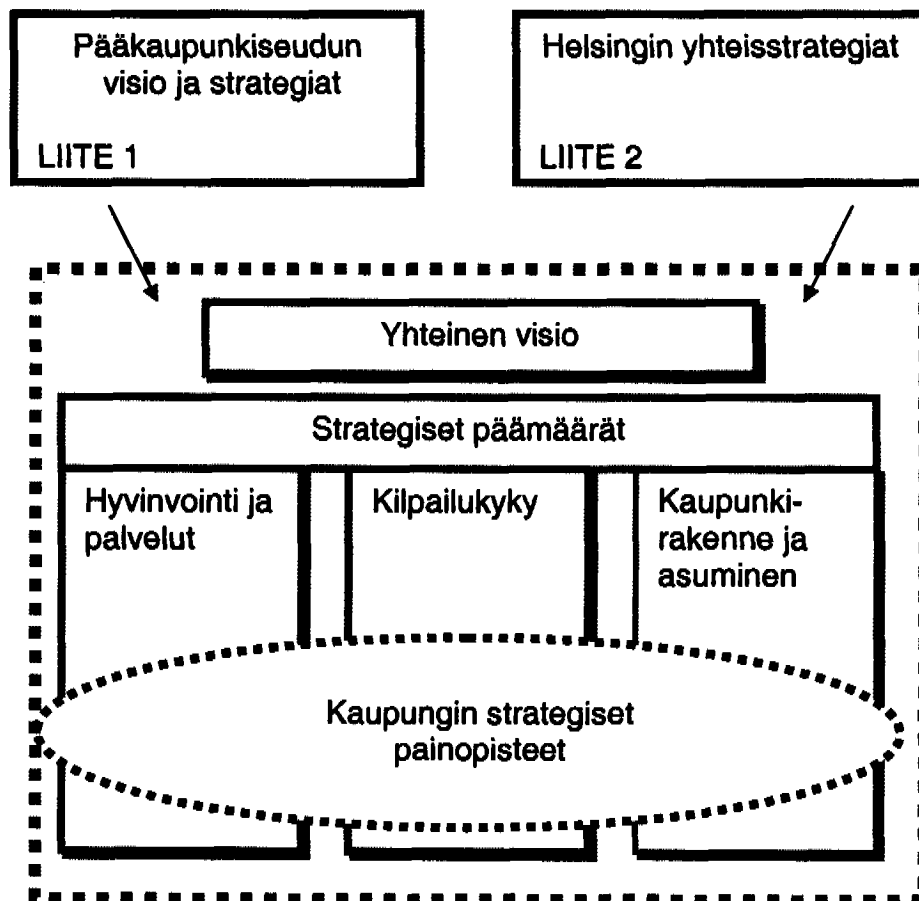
Pääkaupunkiseudun visio ja strategiat

LIITE 1

Helsingin yhteisstrategiat

LIITE 2

Yhteinen visio

Strategiset päämäärät

Hyvinvointi ja palvelut

Kilpailukyky

Kaupunkirakenne ja asuminen

Kaupungin strategiset painopisteet